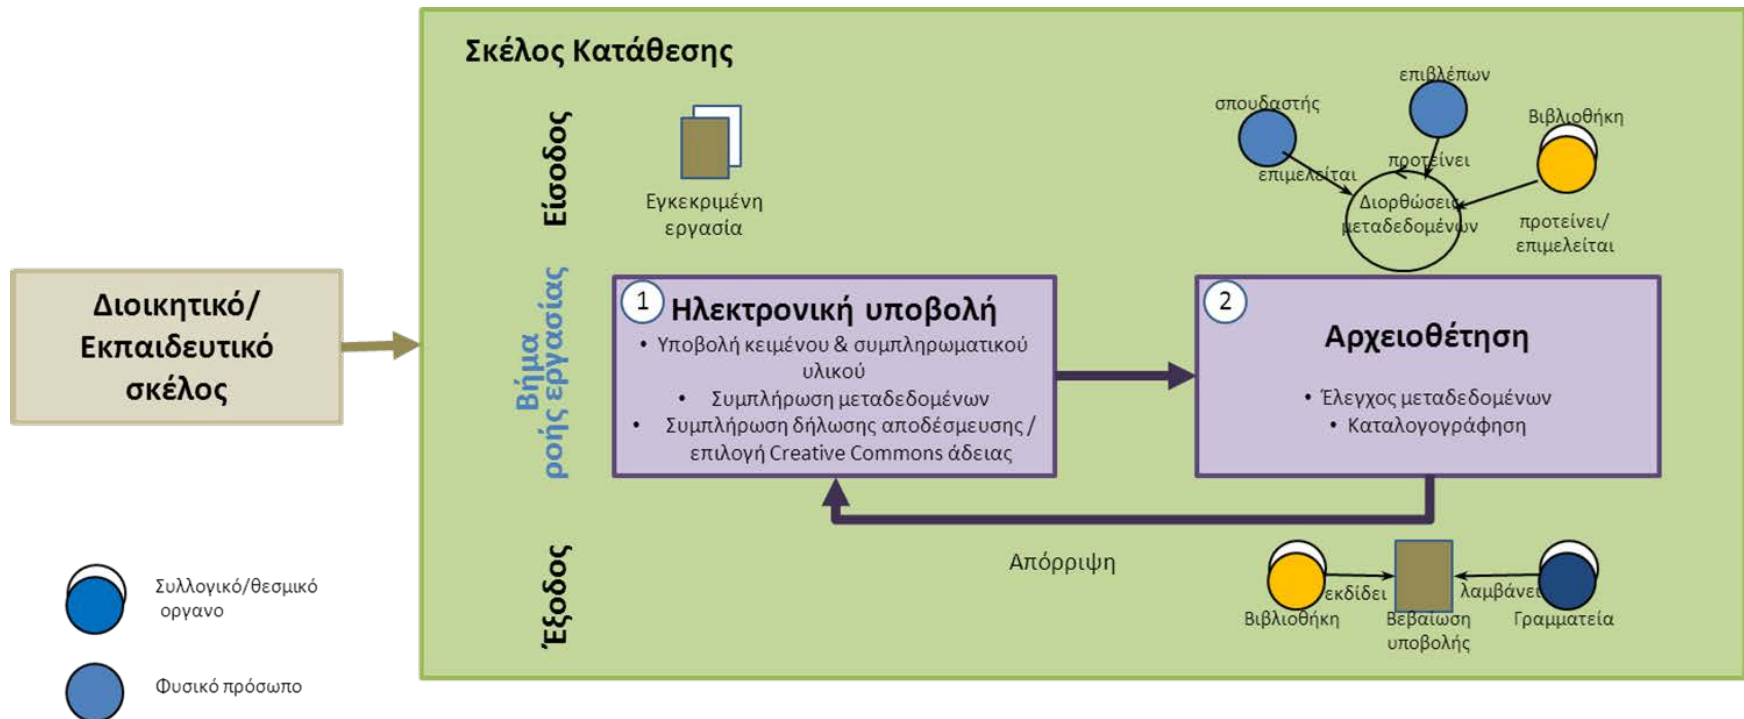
Διοικητικό/ Εκπαιδευτικό σκέλος

Σκέλος Κατάθεσης

Είσοδος

Εγκεκριμένη εργασία

σπουδαστής

επιβλέπων

Βιβλιοθήκη

επιμελείται

προτείνει

Διορθώσεις μεταδεδομένων

προτείνει/ επιμελείται

Βήμα ροής εργασίας

1 Ηλεκτρονική υποβολή
• Υποβολή κειμένου & συμπληρωματικού υλικού
• Συμπλήρωση μεταδεδομένων
• Συμπλήρωση δήλωσης αποδέσμευσης / επιλογή Creative Commons άδειας

2 Αρχειοθέτηση
• Έλεγχος μεταδεδομένων
• Καταλογογράφηση

Απόρριψη

Έξοδος

εκδίδει

λαμβάνει

Βιβλιοθήκη

Βεβαίωση υποβολής

Γραμματεία

Συλλογικό/θεσμικό οργανο

Φυσικό πρόσωπο